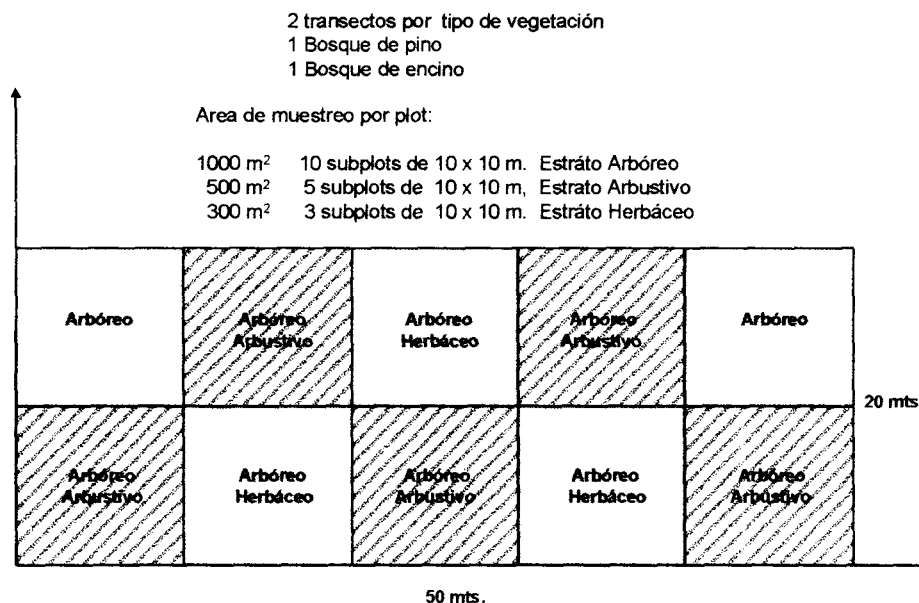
2 transectos por tipo de vegetación
1 Bosque de pino
1 Bosque de encino

Area de muestreo por plot:

1000 m$^2$ 10 subplots de 10 x 10 m. Estráto Arbóreo
500 m$^2$ 5 subplots de 10 x 10 m, Estrato Arbustivo
300 m$^2$ 3 subplots de 10 x 10 m. Estráto Herbáceo

| Arbóreo | Arbóreo Arbustivo | Arbóreo Herbáceo | Arbóreo Arbustivo | Arbóreo |
|---|---|---|---|---|
| Arbóreo Arbustivo | Arbóreo Herbáceo | Arbóreo Arbustivo | Arbóreo Herbáceo | Arbóreo Arbustivo |

20 mts

50 mts.